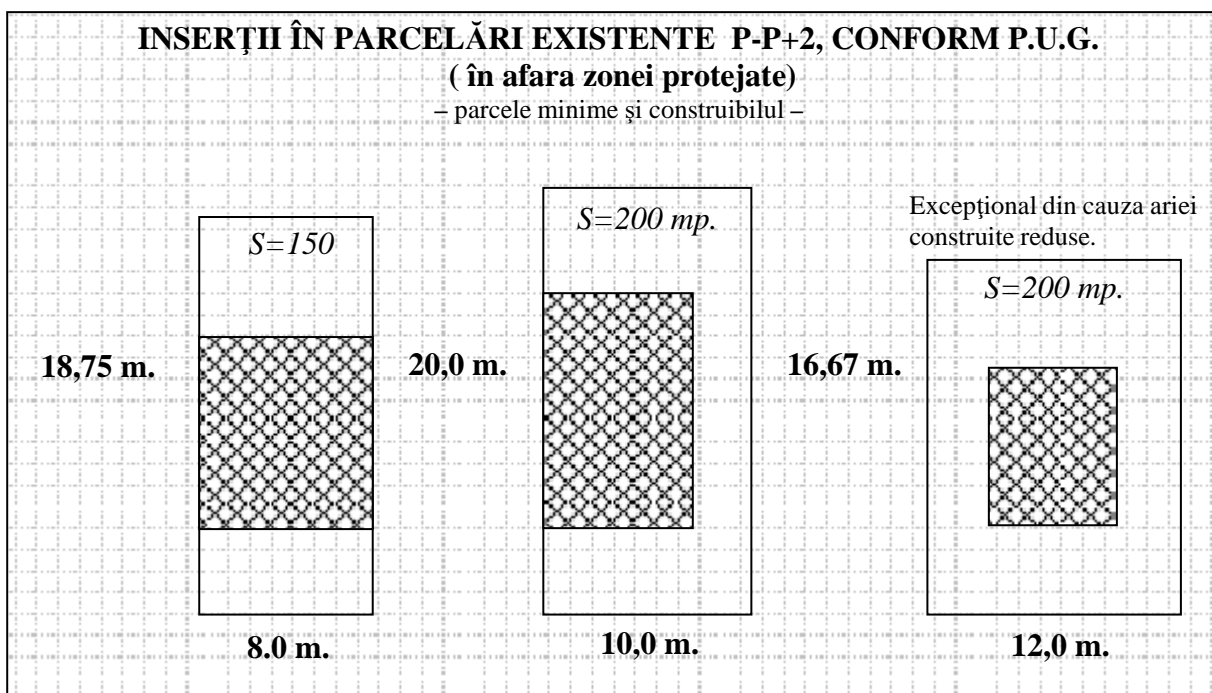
INSERȚII ÎN PARCELĂRI EXISTENTE P-P+2, CONFORM P.U.G.
( în afara zonei protejate)
– parcele minime și construibilul –

S=150

18,75 m.

8.0 m.

S=200 mp.

20,0 m.

10,0 m.

Excepţional din cauza ariei construite reduse.

S=200 mp.

16,67 m.

12,0 m.